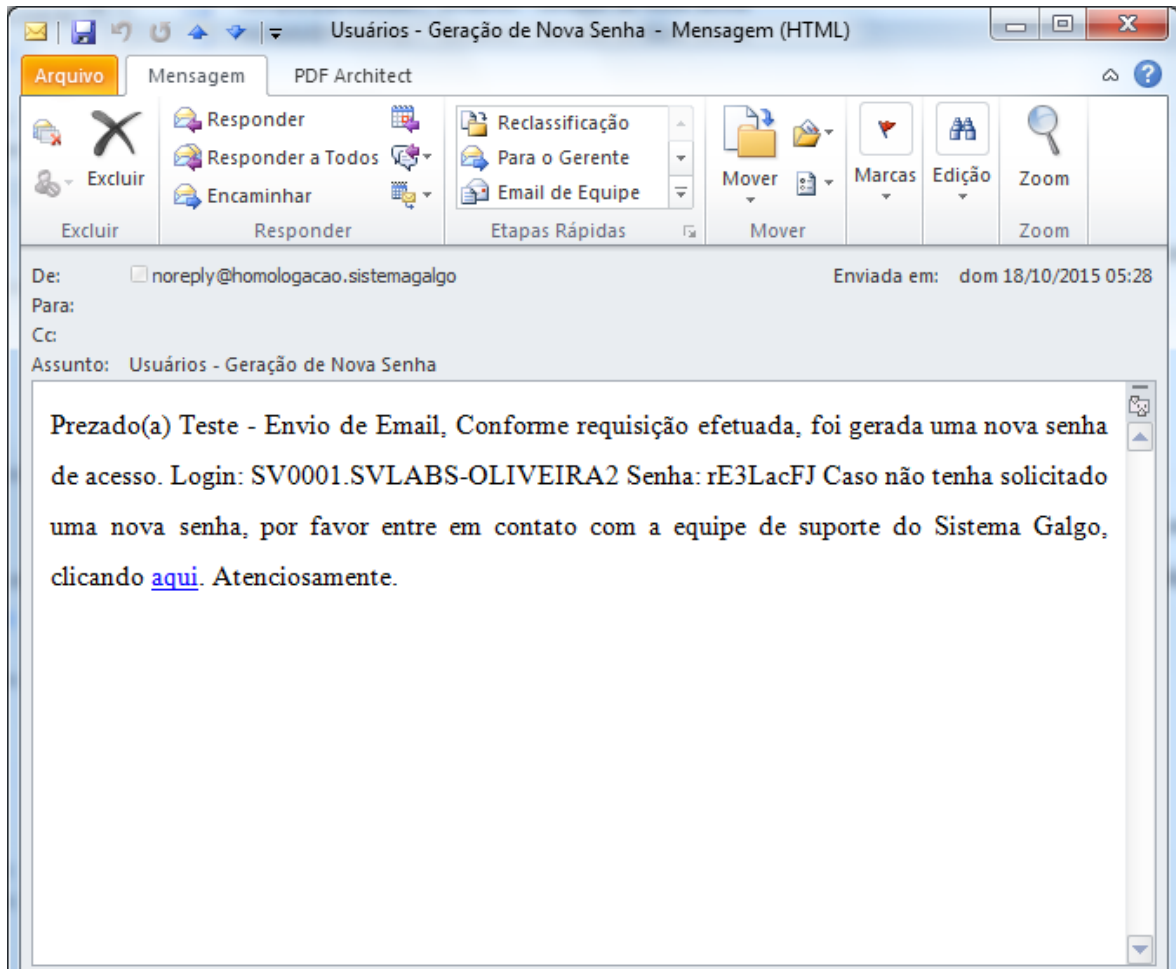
Usuários - Geração de Nova Senha - Mensagem (HTML)

Arquivo
Mensagem
PDF Architect

Excluir
Excluir

Responder
Responder a Todos
Encaminhar
Responder

Reclassificação
Para o Gerente
Email de Equipe
Etapas Rápidas

Mover
Mover

Marcas
Edição
Zoom
Zoom

De: noreply@homologacao.sistemagalgo
Enviada em: dom 18/10/2015 05:28
Para:
Cc:
Assunto: Usuários - Geração de Nova Senha

Prezado(a) Teste - Envio de Email, Conforme requisição efetuada, foi gerada uma nova senha de acesso. Login: SV0001.SVLABS-OLIVEIRA2 Senha: rE3LacFJ Caso não tenha solicitado uma nova senha, por favor entre em contato com a equipe de suporte do Sistema Galgo, clicando aqui. Atenciosamente.